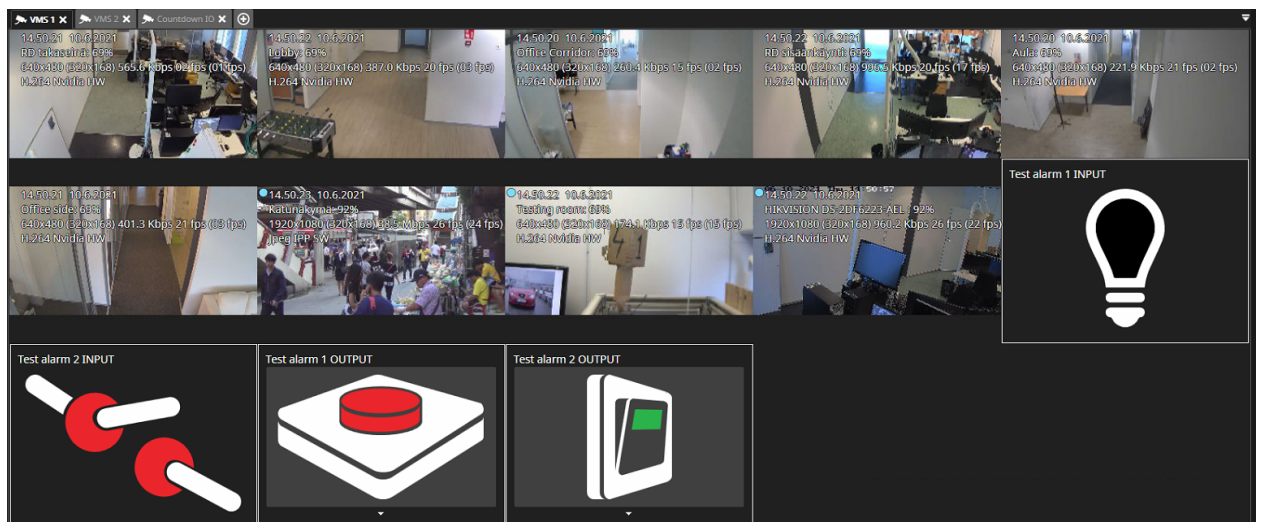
VMS 1 ✕ VMS 2 ✕ Countdown IO ✕

14.50.21 10.6.2021
RD takaseinä: 69%
640x480 (320x168) 565.6 Kbps 02 fps (01 fps)
H.264 Nvidia HW

14.50.22 10.6.2021
Lobby: 69%
640x480 (320x168) 387.0 Kbps 20 fps (03 fps)
H.264 Nvidia HW

14.50.20 10.6.2021
Office Corridor: 69%
640x480 (320x168) 260.4 Kbps 15 fps (02 fps)
H.264 Nvidia HW

14.50.22 10.6.2021
RD sisäänkäynti: 69%
640x480 (320x168) 996.5 Kbps 20 fps (17 fps)
H.264 Nvidia HW

14.50.20 10.6.2021
Aula: 69%
640x480 (320x168) 221.9 Kbps 21 fps (02 fps)
H.264 Nvidia HW

14.50.21 10.6.2021
Office side: 69%
640x480 (320x168) 401.3 Kbps 21 fps (03 fps)
H.264 Nvidia HW

14.50.21 10.6.2021
Katunäkymä: 92%
1920x1080 (320x168) 98.5 Mbps 26 fps (24 fps)
Jpeg IPP SW

14.50.22 10.6.2021
Testing room: 69%
640x480 (320x168) 174.1 Kbps 15 fps (15 fps)
H.264 Nvidia HW

14.50.22 10.6.2021
HIKVISION DS-2DF6223-AEL : 92%
1920x1080 (320x168) 960.2 Kbps 26 fps (22 fps)
H.264 Nvidia HW

Test alarm 1 INPUT

Test alarm 2 INPUT

Test alarm 1 OUTPUT

Test alarm 2 OUTPUT